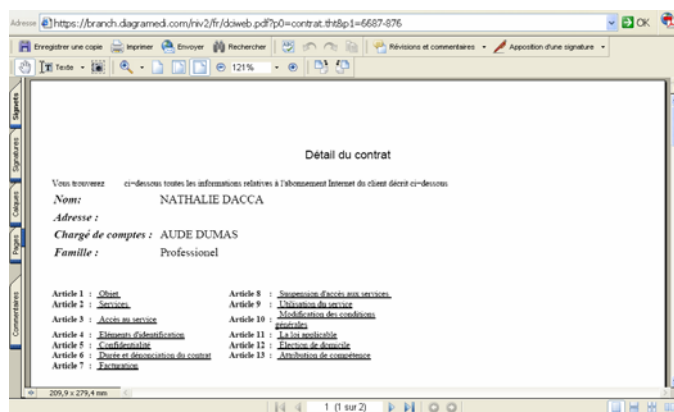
Adresse https://branch.diagramedi.com/niv2/fr/dciweb.pdf?p0=contrat.tht&p1=6687-876

OK

Enregistrer une copie Imprimer Envoyer Rechercher Révisions et commentaires Apposition d'une signature

Texte 121%

Signets Signatures Calques Pages Commentaires

Détail du contrat

Vous trouverez ci-dessous toutes les informations relatives à l'abonnement Internet du client décrit ci-dessous

Nom: NATHALIE DACCA

Adresse :

Chargé de comptes : AUDE DUMAS

Famille : Professionel

| | |
|---|---|
| Article 1 : Objet | Article 8 : Suspension d'accès aux services |
| Article 2 : Services | Article 9 : Utilisation du service |
| Article 3 : Accès au service | Article 10 : Modification des conditions générales |
| Article 4 : Eléments d'identification | Article 11 : La loi applicable |
| Article 5 : Confidentialité | Article 12 : Election de domicile |
| Article 6 : Durée et dénonciation du contrat | Article 13 : Attribution de compétence |
| Article 7 : Facturation | |

209,9 x 279,4 mm

1 (1 sur 2)